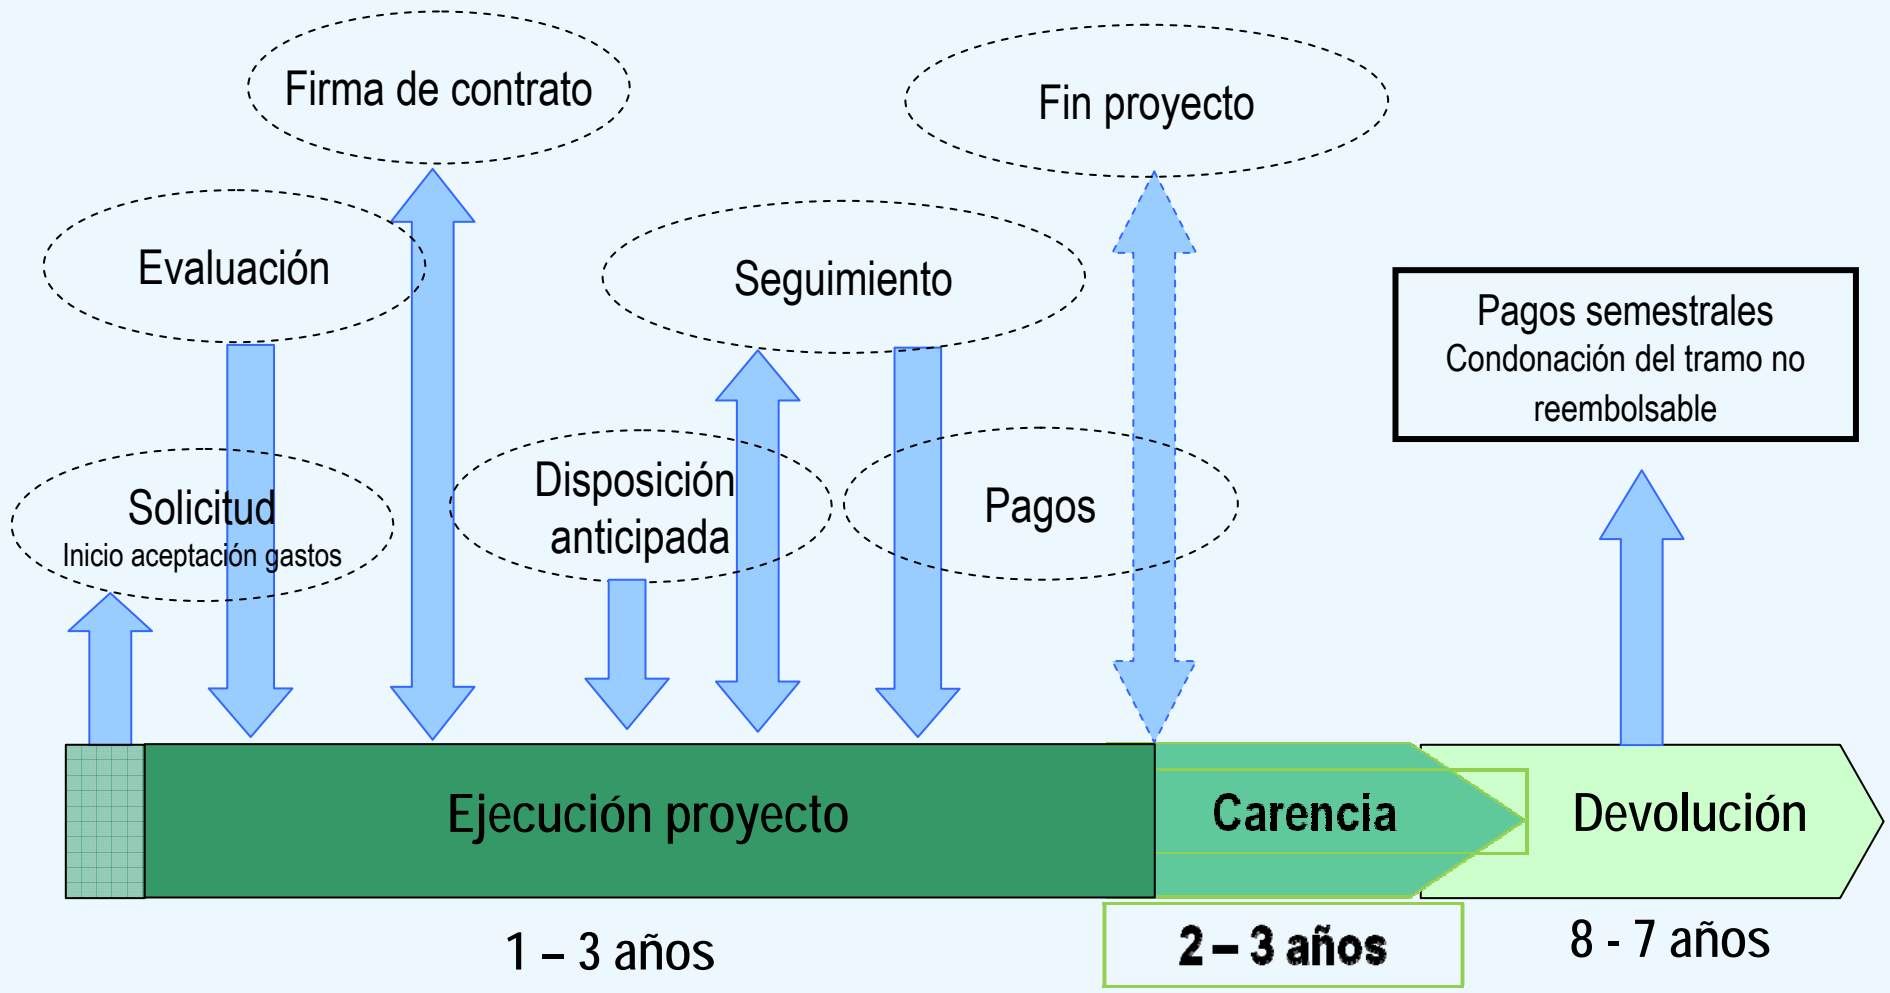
Firma de contrato

Fin proyecto

Evaluación

Seguimiento

Pagos semestrales
Condonación del tramo no reembolsable

Solicitud
Inicio aceptación gastos

Disposición anticipada

Pagos

Ejecución proyecto

Carencia

Devolución

1 – 3 años

2 – 3 años

8 - 7 años